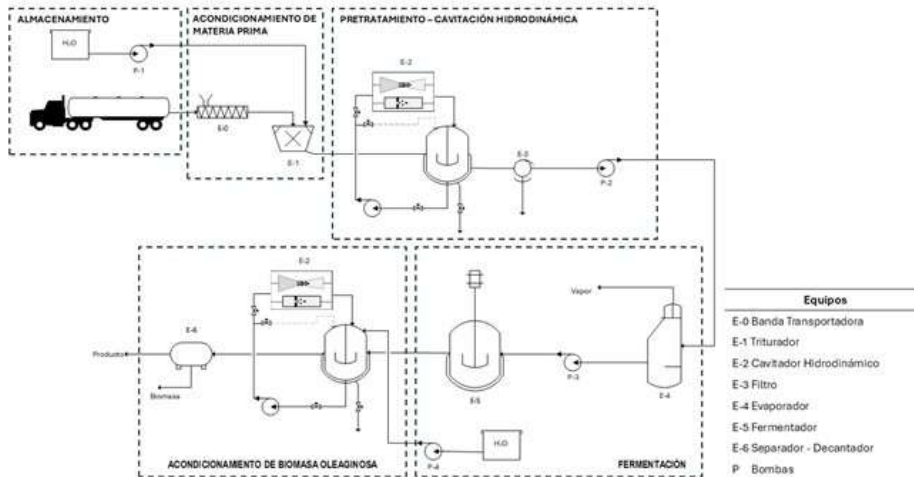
ALMACENAMIENTO

$H_2O$

P-1

E-0

ACONDICIONAMIENTO DE MATERIA PRIMA

E-1

PRETRATAMIENTO – CAVITACIÓN HIDRODINÁMICA

E-2

E-3

P-2

ACONDICIONAMIENTO DE BIOMASA OLEAGINOSA

E-2

E-6

Producto

Biomasa

FERMENTACIÓN

Vapor

E-5

P-3

E-4

P-4

$H_2O$

| Equipos |
|---|
| E-0 Banda Transportadora |
| E-1 Triturador |
| E-2 Cavitador Hidrodinámico |
| E-3 Filtro |
| E-4 Evaporador |
| E-5 Fermentador |
| E-6 Separador - Decantador |
| P Bombas |